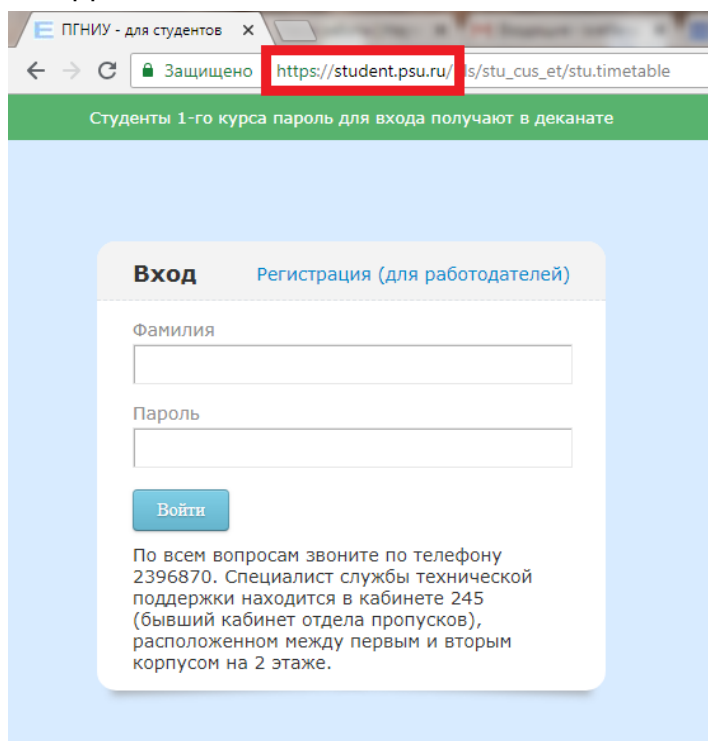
ПГНИУ - для студентов ×

Защищено https://student.psu.ru/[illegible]s/stu_cus_et/stu.timetable

Студенты 1-го курса пароль для входа получают в деканате

Вход Регистрация (для работодателей)

Фамилия

Пароль

Войти

По всем вопросам звоните по телефону 2396870. Специалист службы технической поддержки находится в кабинете 245 (бывший кабинет отдела пропусков), расположенном между первым и вторым корпусом на 2 этаже.